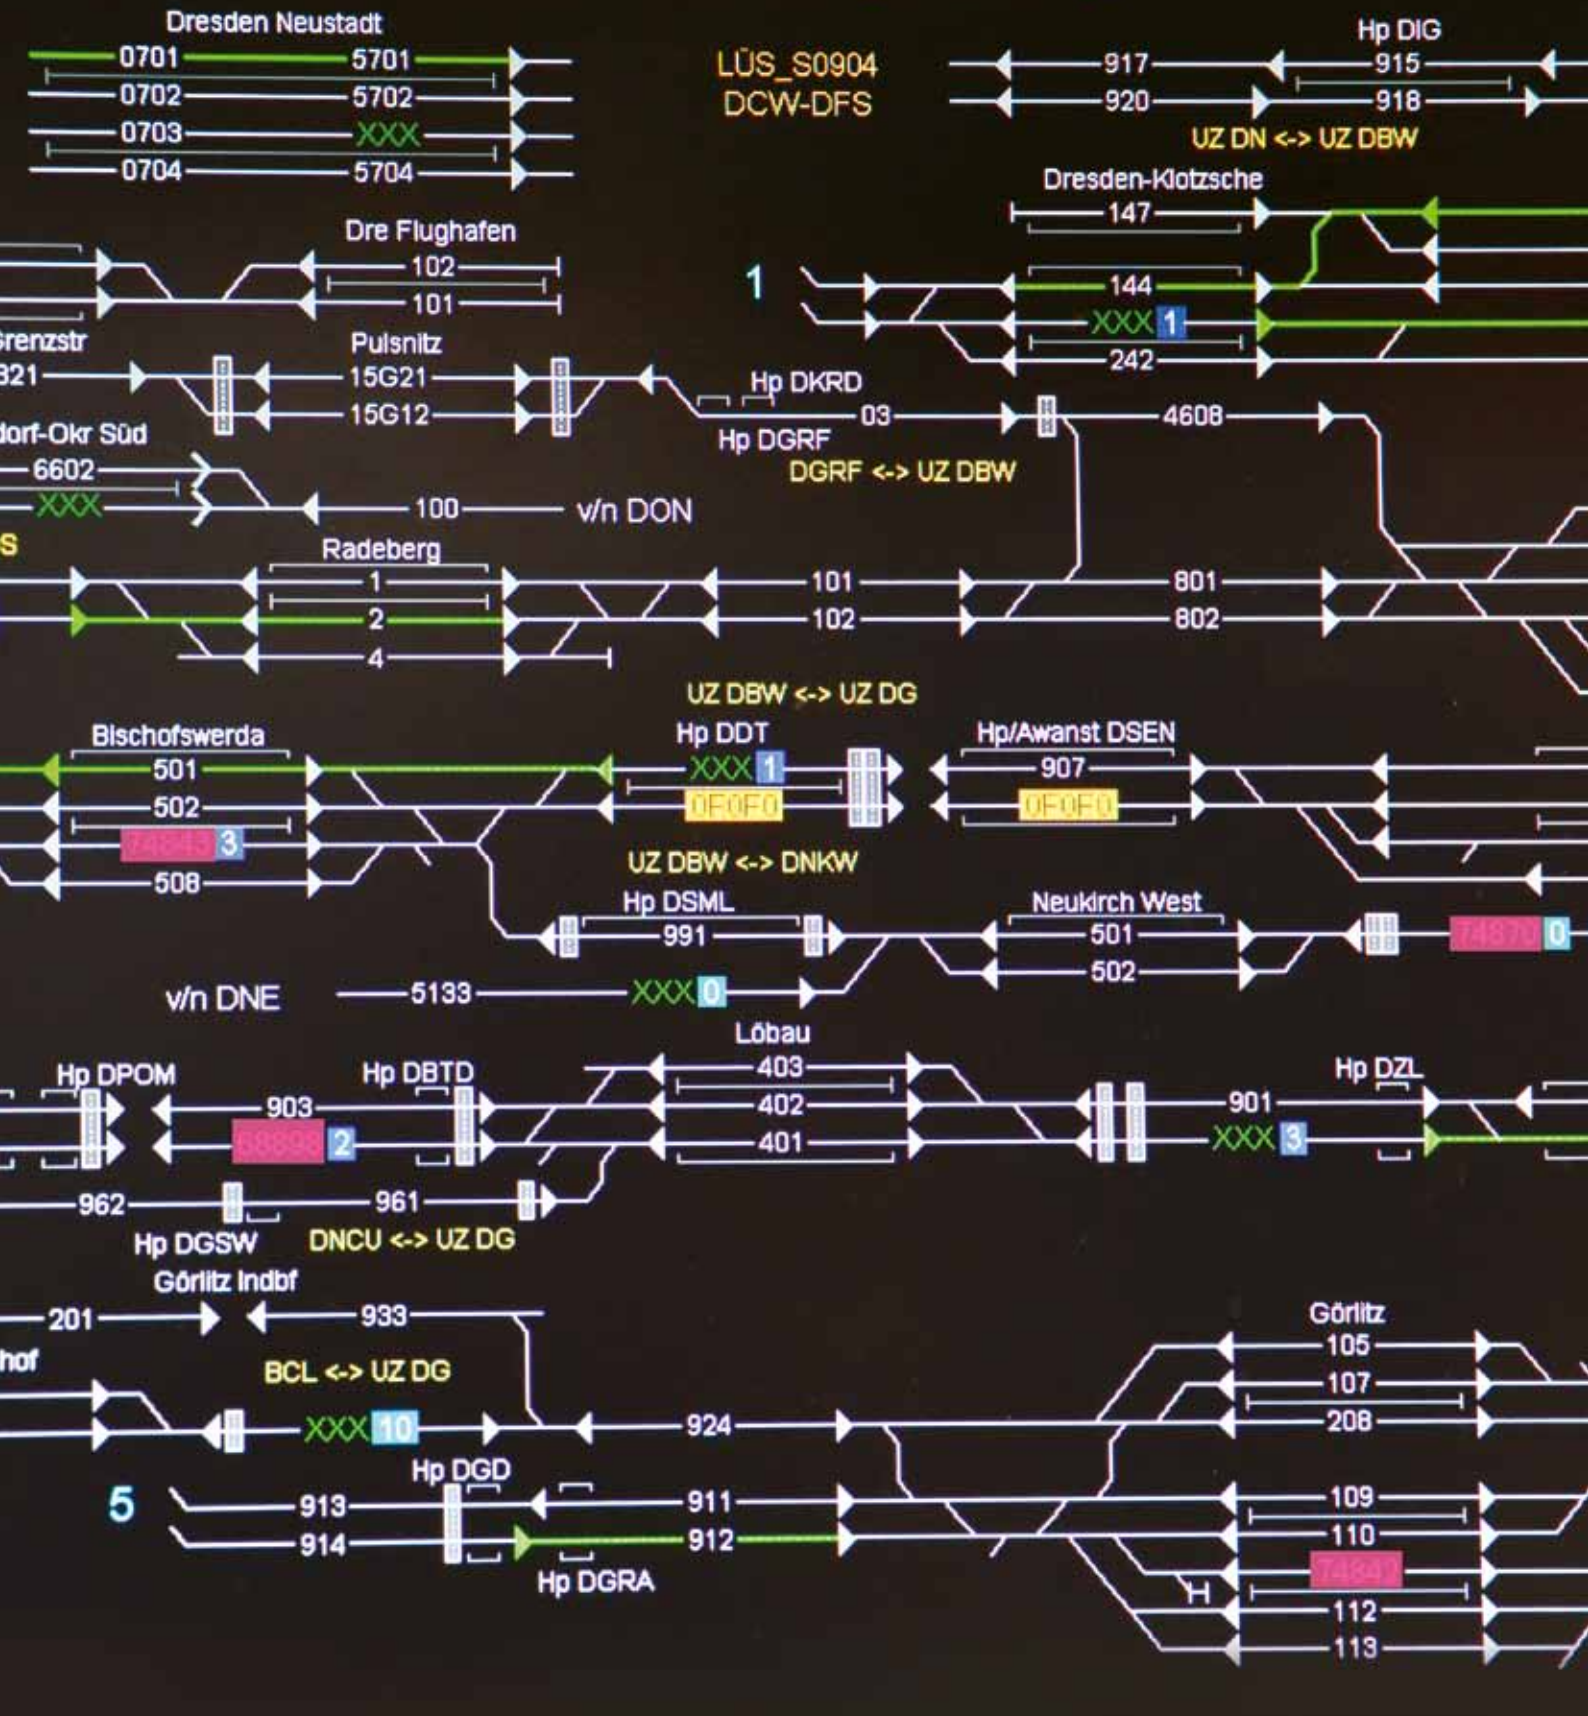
Dresden Neustadt
0701 5701
0702 5702
0703 XXX
0704 5704

LÜS_S0904
DCW-DFS

Hp DIG
917 915
920 918
UZ DN <-> UZ DBW

Dresden-Klotzsche
147
144
XXX 1
242

1

Dre Flughafen
102
101

Grenzstr
321

Pulsnitz
15G21
15G12

Hp DKRD
03
4608
Hp DGRF
DGRF <-> UZ DBW

dorf-Okr Süd
6602
XXX
100 v/n DON

S
Radeberg
1
2
4
101
102
801
802

UZ DBW <-> UZ DG
Bischofswerda
501
502
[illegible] 3
508

Hp DDT
XXX 1
0F0F0

Hp/Awanst DSEN
907
0F0F0

UZ DBW <-> DNKW
Hp DSML
991
Neukirch West
501
502
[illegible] 0

v/n DNE
5133
XXX 0

Löbau
403
402
401

Hp DPOM
903
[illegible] 2
Hp DBTD

Hp DZL
901
XXX 3

962
961
Hp DGSW
DNCU <-> UZ DG

Görlitz Indbf
201
933

hof
BCL <-> UZ DG
XXX 10
924

Görlitz
105
107
208

5
Hp DGD
913
914
911
912
Hp DGRA

109
110
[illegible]
H
112
113